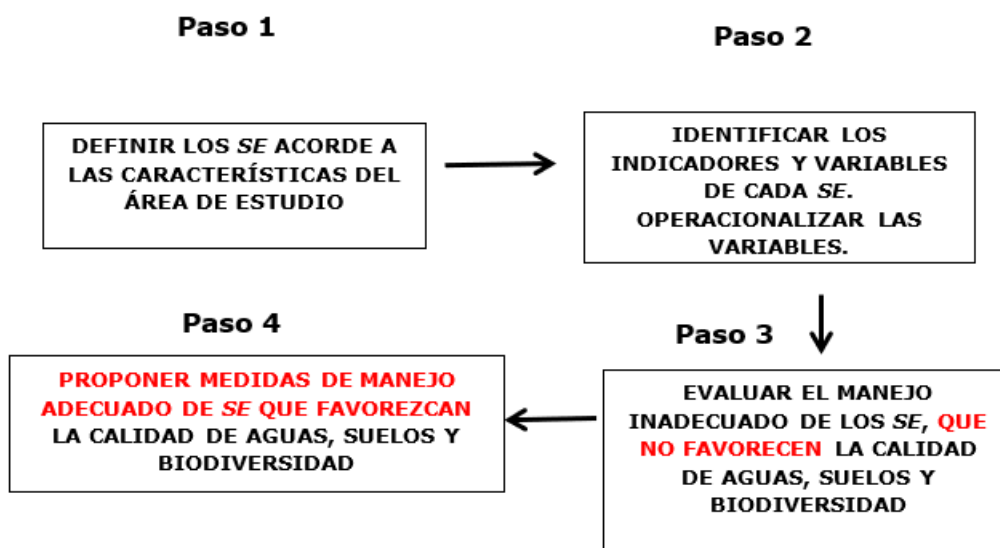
Paso 1

DEFINIR LOS SE ACORDE A LAS CARACTERÍSTICAS DEL ÁREA DE ESTUDIO

Paso 2

IDENTIFICAR LOS INDICADORES Y VARIABLES DE CADA SE. OPERACIONALIZAR LAS VARIABLES.

Paso 3

EVALUAR EL MANEJO INADECUADO DE LOS SE, QUE NO FAVORECEN LA CALIDAD DE AGUAS, SUELOS Y BIODIVERSIDAD

Paso 4

PROPONER MEDIDAS DE MANEJO ADECUADO DE SE QUE FAVOREZCAN LA CALIDAD DE AGUAS, SUELOS Y BIODIVERSIDAD